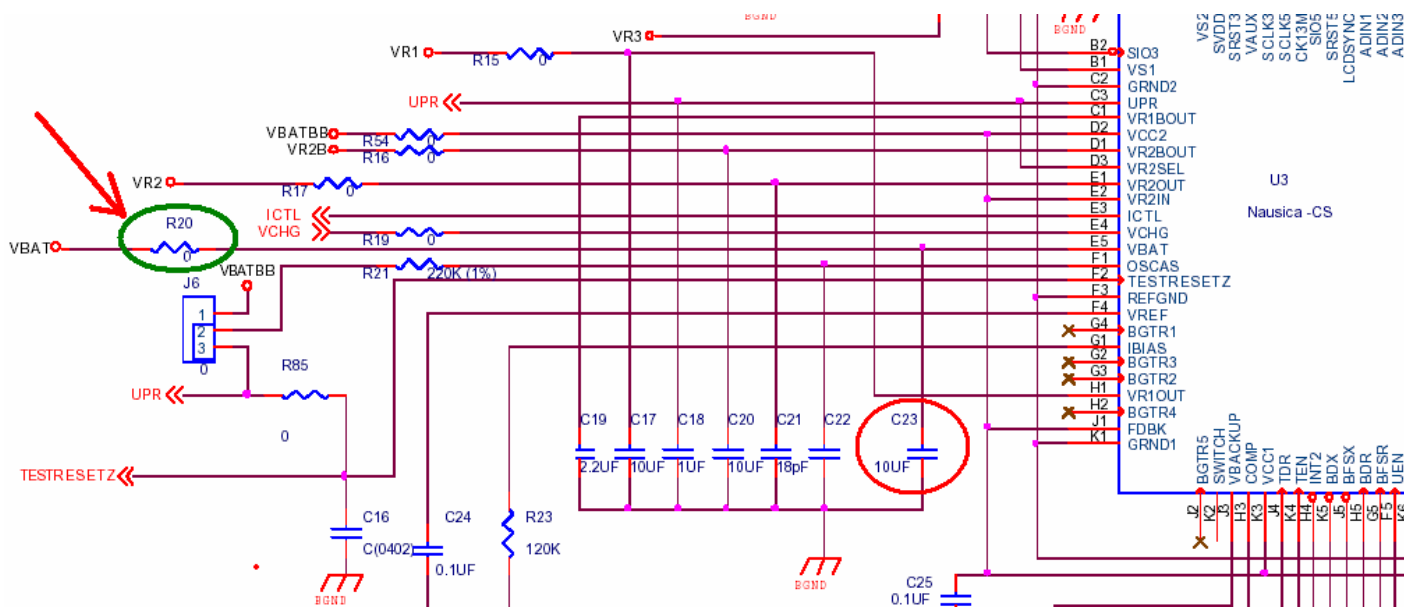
BGND
BGND
VR1
R15
0
VR3
B2 SIO3
B1 VS1
C2 GRND2
C3 UPR
C1 VR1BOUT
D2 VCC2
D1 VR2BOUT
D3 VR2SEL
E1 VR2OUT
E2 VR2IN
E3 ICTL
E4 VCHG
E5 VBAT
F1 OSCAS
F2 TESTRESETZ
F3 REFGND
F4 VREF
G4 BGTR1
G1 IBIAS
G2 BGTR3
G3 BGTR2
H1 VR1OUT
H2 BGTR4
J1 FDBK
K1 GRND1
VS2
SVDD
SRST3
VAUX
SCLK3
SCLK5
CK13M
SIO5
SRST5
LCDSYNC
ADIN1
ADIN2
ADIN3
U3
Nausica -CS
UPR
VBATBB
R54
VR2B
R16
0
VR2
R17
0
R20
0
ICTL
VCHG
R19
0
VBAT
VBATBB
R21
220K (1%)
J6
1
2
3
0
R85
0
UPR
TESTRESETZ
C19
2.2UF
C17
10UF
C18
1UF
C20
10UF
C21
18pF
C22
C23
10UF
C16
C(0402)
C24
0.1UF
R23
120K
BGND
BGND
C25
0.1UF
J2 BGTR5
K2 SWITCH
J3 VBACKUP
H3 COMP
K3 VCC1
J4 TDR
K4 TEN
H4 INT2
K5 BDX
J5 BFSX
H5 BDR
G5 BFSR
F5 UEN
K6